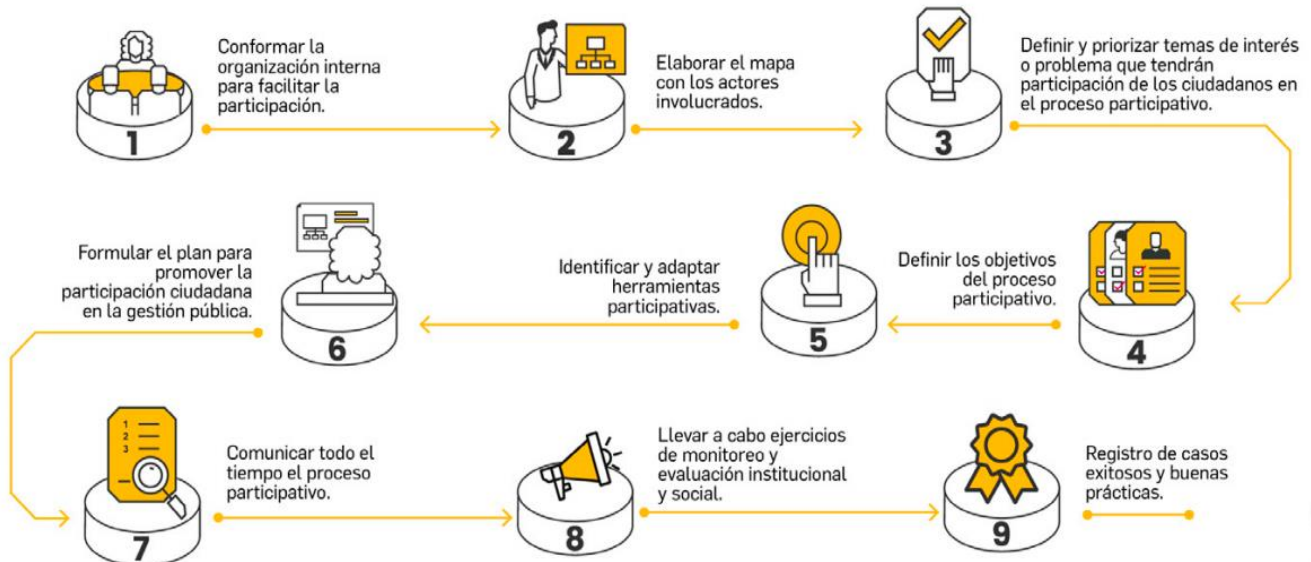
1

Conformar la organización interna para facilitar la participación.

2

Elaborar el mapa con los actores involucrados.

3

Definir y priorizar temas de interés o problema que tendrán participación de los ciudadanos en el proceso participativo.

Formular el plan para promover la participación ciudadana en la gestión pública.

6

Identificar y adaptar herramientas participativas.

5

Definir los objetivos del proceso participativo.

4

1
2
3

7

Comunicar todo el tiempo el proceso participativo.

8

Llevar a cabo ejercicios de monitoreo y evaluación institucional y social.

9

Registro de casos exitosos y buenas prácticas.